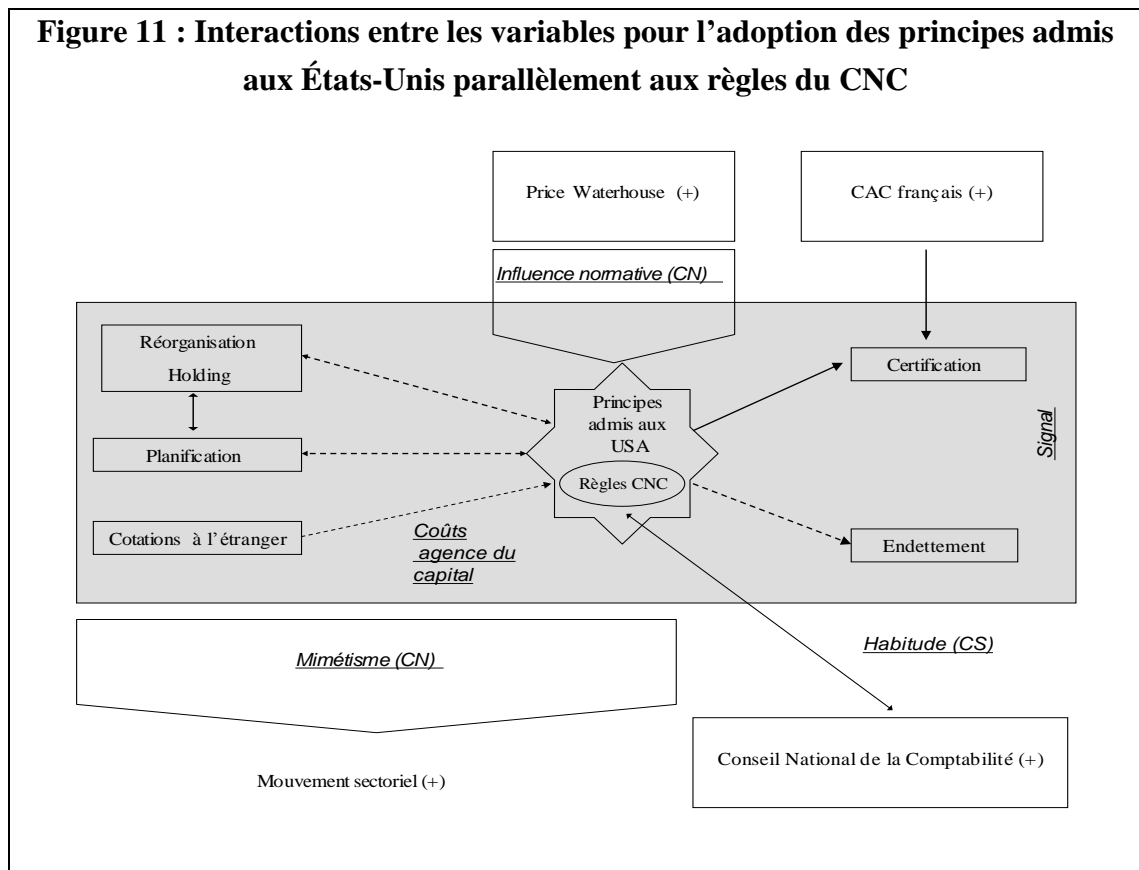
Figure 11 : Interactions entre les variables pour l'adoption des principes admis aux États-Unis parallèlement aux règles du CNC

Price Waterhouse (+)

CAC français (+)

Influence normative (CN)

Réorganisation Holding

Certification

Planification

Principes admis aux USA

Règles CNC

Signal

Cotations à l'étranger

Coûts agence du capital

Endettement

Mimétisme (CN)

Habitude (CS)

Mouvement sectoriel (+)

Conseil National de la Comptabilité (+)